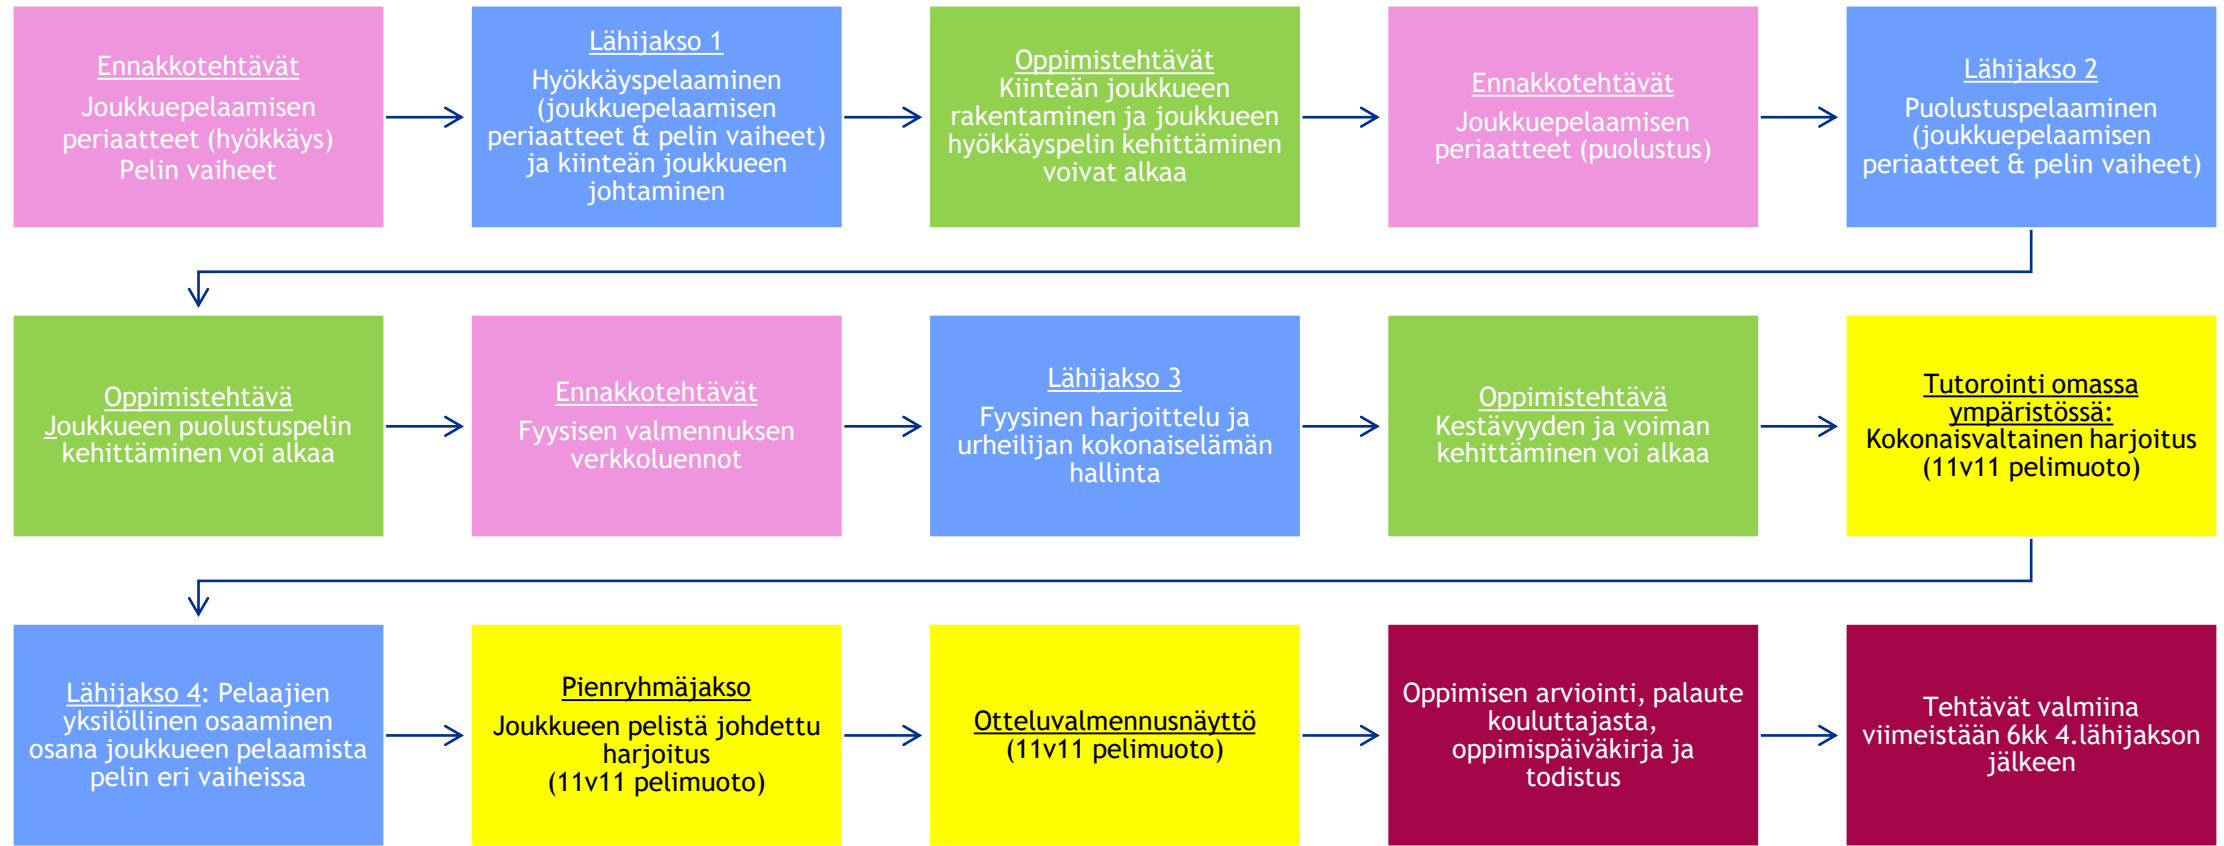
Ennakkotehtävät
Joukkuepelaamisen periaatteet (hyökkäys)
Pelin vaiheet

Lähijakso 1
Hyökkäyspelaaminen (joukkuepelaamisen periaatteet & pelin vaiheet) ja kiinteän joukkueen johtaminen

Oppimistehtävät
Kiinteän joukkueen rakentaminen ja joukkueen hyökkäyspelin kehittäminen voivat alkaa

Ennakkotehtävät
Joukkuepelaamisen periaatteet (puolustus)

Lähijakso 2
Puolustuspelaaminen (joukkuepelaamisen periaatteet & pelin vaiheet)

Oppimistehtävä
Joukkueen puolustuspelin kehittäminen voi alkaa

Ennakkotehtävät
Fyysisen valmennuksen verkkoluennot

Lähijakso 3
Fyysinen harjoittelu ja urheilijan kokonaiselämän hallinta

Oppimistehtävä
Kestävyyden ja voiman kehittäminen voi alkaa

Tutorointi omassa ympäristössä:
Kokonaisvaltainen harjoitus (11v11 pelimuoto)

Lähijakso 4: Pelaajien yksilöllinen osaaminen osana joukkueen pelaamista pelin eri vaiheissa

Pienryhmäjakso
Joukkueen pelistä johdettu harjoitus (11v11 pelimuoto)

Otteluvalmennusnäyttö
(11v11 pelimuoto)

Oppimisen arviointi, palaute kouluttajasta, oppimispäiväkirja ja todistus

Tehtävät valmiina viimeistään 6kk 4.lähijakson jälkeen